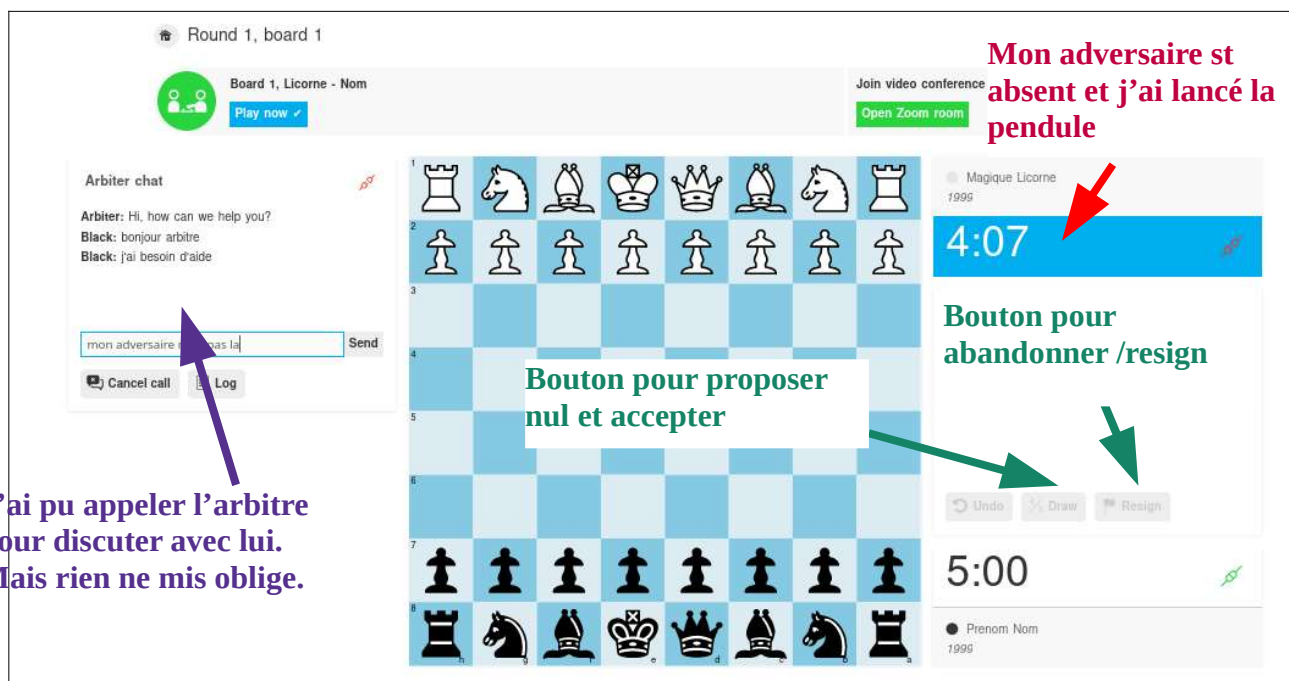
Round 1, board 1

Board 1, Licorne - Nom
Play now ✓

Join video conference
Open Zoom room

Mon adversaire st absent et j'ai lancé la pendule

Arbiter chat

Arbiter: Hi, how can we help you?
Black: bonjour arbitre
Black: j'ai besoin d'aide

mon adversaire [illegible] pas la
Send

Cancel call
Log

1
2
3
4
5
6
7
8
h g f e d c b a

Magique Licorne
1999

4:07

Bouton pour abandonner /resign

Bouton pour proposer nul et accepter

Undo
½ Draw
Resign

5:00

Prenom Nom
1999

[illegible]'ai pu appeler l'arbitre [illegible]our discuter avec lui. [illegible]ais rien ne mis oblige.